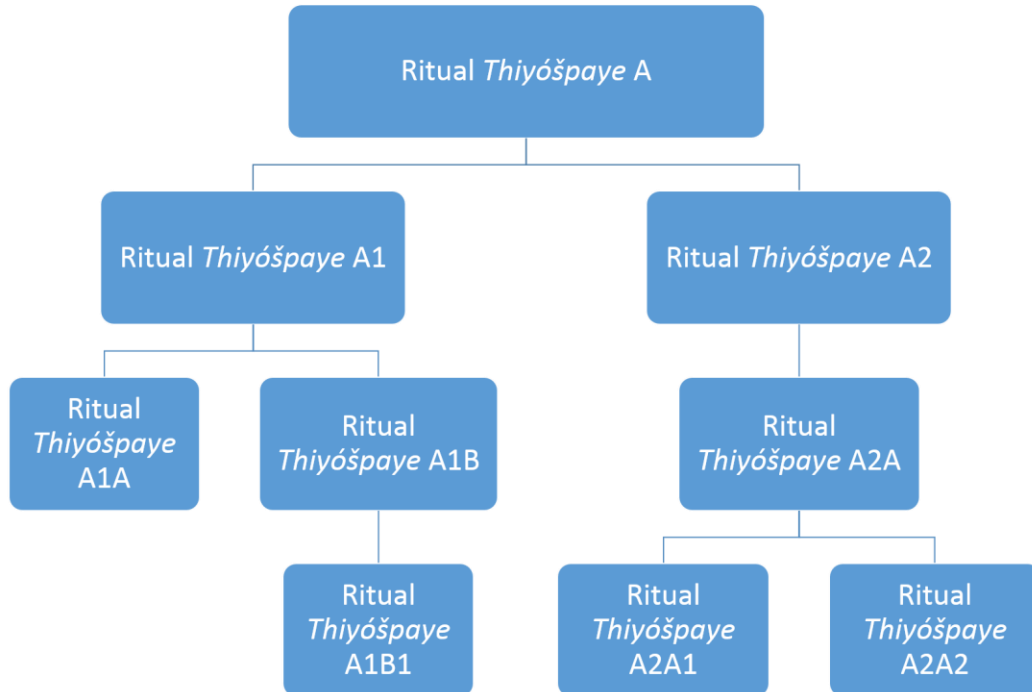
Ritual Thiyóšpaye A

Ritual Thiyóšpaye A1

Ritual Thiyóšpaye A2

Ritual Thiyóšpaye A1A

Ritual Thiyóšpaye A1B

Ritual Thiyóšpaye A2A

Ritual Thiyóšpaye A1B1

Ritual Thiyóšpaye A2A1

Ritual Thiyóšpaye A2A2